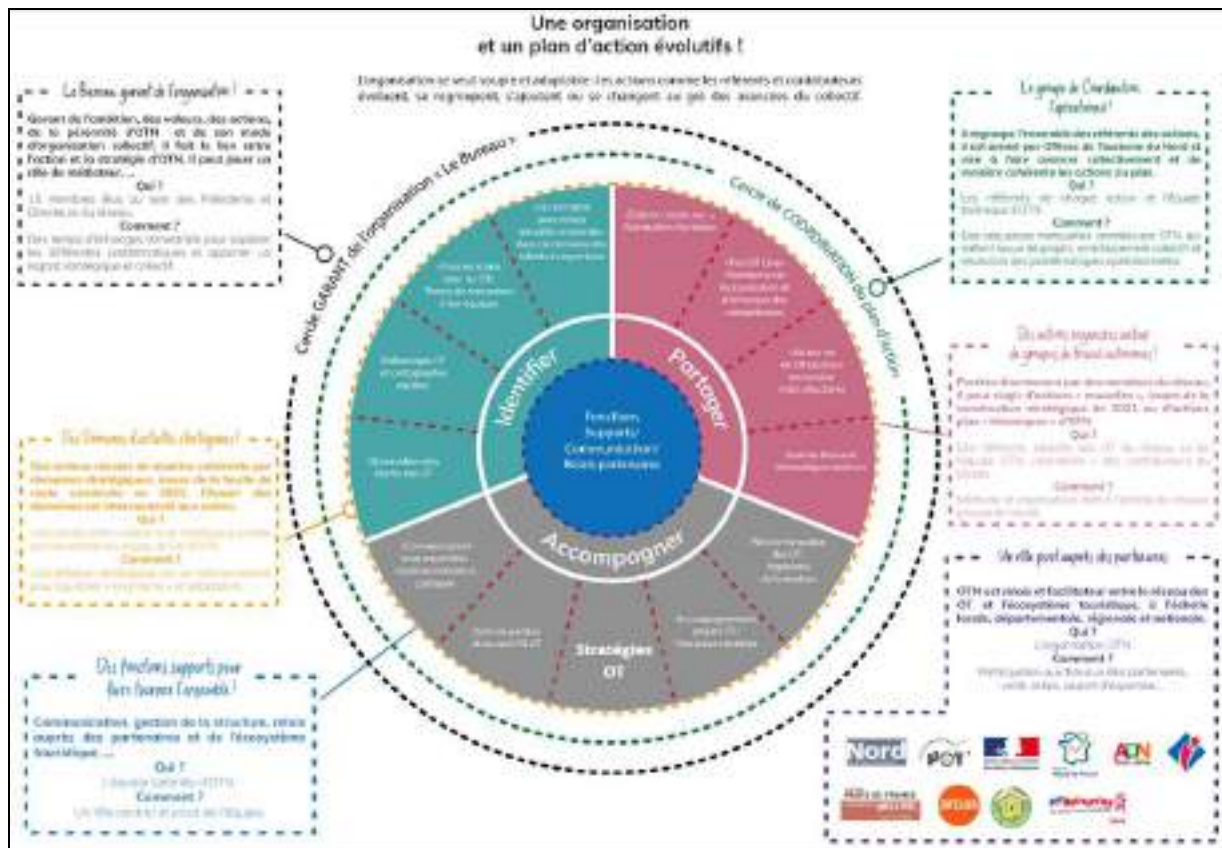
Une organisation
et un plan d'action évolutifs !

L'organisation se veut souple et adaptable : les actions comme les référents et contributeurs évoluent, se regroupent, s'ajoutent ou se changent au gré des avancées du collectif.

Le Bureau garant de l'organisation !

Garant de l'ambition, des valeurs, des actions, de la pérennité d'OTN et de son mode d'organisation collectif, il fait le lien entre l'action et la stratégie d'OTN. Il peut jouer un rôle de médiateur…

Qui ?
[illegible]

Comment ?
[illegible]

Le groupe de Coordination Opérationnel !

Il regroupe l'ensemble des référents des actions, il est animé par Offices de Tourisme du Nord et vise à faire avancer collectivement et de manière cohérente les actions du plan.

Qui ?
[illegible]

Comment ?
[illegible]

Cercle GARANT de l'organisation « Le Bureau »

Cercle de COORDINATION du plan d'action

Identifier

Partager

Accompagner

Fonctions Supports/ Communication/ Liens partenaires

Stratégies OT

Des actions organisées autour de groupes de travail autonomes !

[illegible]

Qui ?
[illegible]

Comment ?
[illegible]

Des thématiques d'actions stratégiques !

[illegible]

Qui ?
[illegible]

Comment ?
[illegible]

Un rôle pivot auprès des partenaires

OTN est relais et facilitateur entre le réseau des OT et l'écosystème touristique, à l'échelle locale, départementale, régionale et nationale.

Qui ?
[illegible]

Comment ?
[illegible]

Des fonctions supports pour faire fonctionner l'ensemble !

Communication, gestion de la structure, relais auprès des partenaires et de l'écosystème touristique…

Qui ?
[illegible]

Comment ?
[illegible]

Nord
POT
ADN